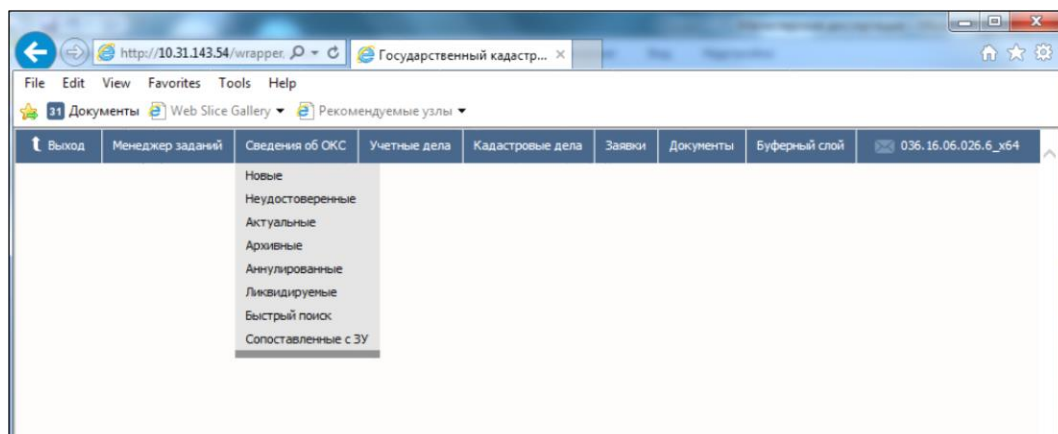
http://10.31.143.54/wrapper.
Государственный кадастр...

File Edit View Favorites Tools Help
31 Документы Web Slice Gallery ▾ Рекомендуемые узлы ▾

Выход | Менеджер заданий | Сведения об ОКС | Учетные дела | Кадастровые дела | Заявки | Документы | Буферный слой | 036.16.06.026.6_x64

Новые
Неудостоверенные
Актуальные
Архивные
Аннулированные
Ликвидируемые
Быстрый поиск
Сопоставленные с ЗУ